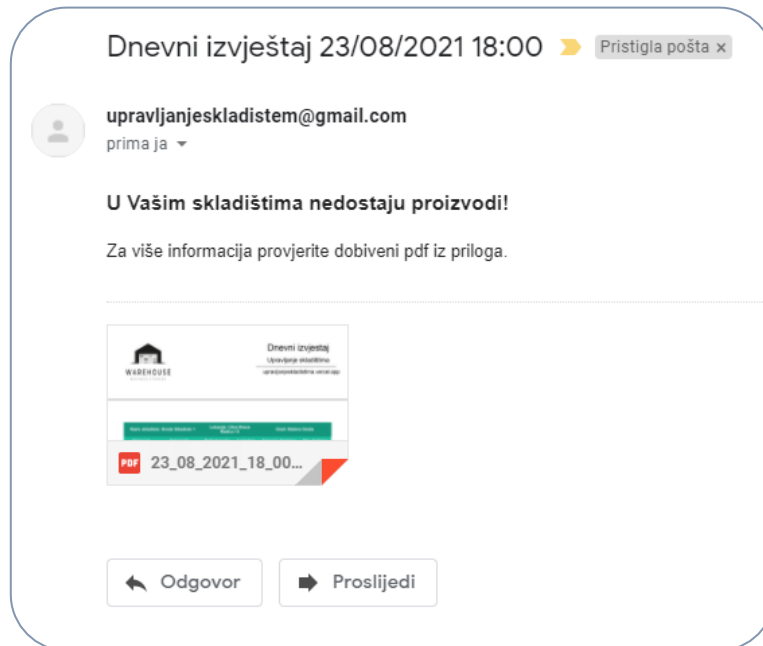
Dnevni izvještaj 23/08/2021 18:00 Pristigla pošta ×

upravljanjeskladistem@gmail.com
prima ja

U Vašim skladištima nedostaju proizvodi!

Za više informacija provjerite dobiveni pdf iz priloga.

WAREHOUSE

Dnevni izvještaj
Upravljanje skladištima
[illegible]

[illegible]

PDF 23_08_2021_18_00...

Odgovor

Proslijedi